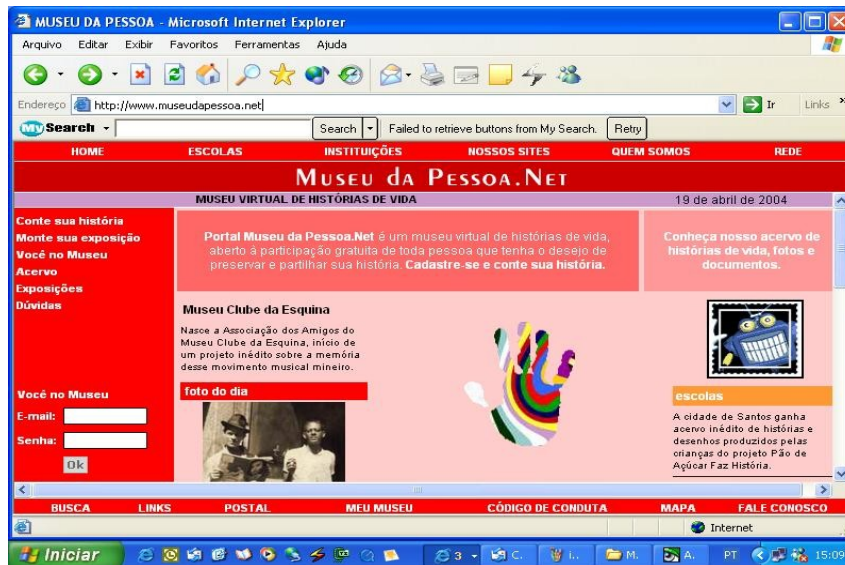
MUSEU DA PESSOA - Microsoft Internet Explorer

Arquivo Editar Exibir Favoritos Ferramentas Ajuda

Endereço http://www.museudapessoa.net Ir Links

My Search Search Failed to retrieve buttons from My Search. Retry

HOME ESCOLAS INSTITUIÇÕES NOSSOS SITES QUEM SOMOS REDE

MUSEU DA PESSOA.NET

MUSEU VIRTUAL DE HISTÓRIAS DE VIDA 19 de abril de 2004

Conte sua história
Monte sua exposição
Você no Museu
Acervo
Exposições
Dúvidas

Portal Museu da Pessoa.Net é um museu virtual de histórias de vida, aberto à participação gratuita de toda pessoa que tenha o desejo de preservar e partilhar sua história. Cadastre-se e conte sua história.

Conheça nosso acervo de histórias de vida, fotos e documentos.

Museu Clube da Esquina

Nasce a Associação dos Amigos do Museu Clube da Esquina, início de um projeto inédito sobre a memória desse movimento musical mineiro.

foto do dia

Você no Museu
E-mail:
Senha:
Ok

escolas

A cidade de Santos ganha acervo inédito de histórias e desenhos produzidos pelas crianças do projeto Pão de Açúcar Faz História.

BUSCA LINKS POSTAL MEU MUSEU CÓDIGO DE CONDUTA MAPA FALE CONOSCO

Internet

Iniciar 3 C. I.. M. A. PT 15:09